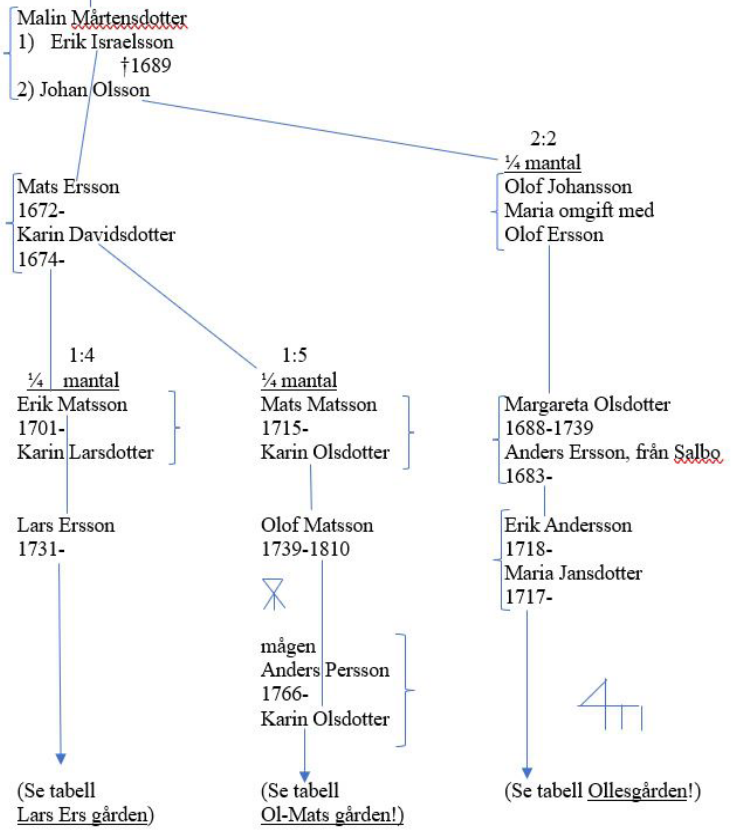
Malin Mårtensdotter
1) Erik Israelsson
†1689
2) Johan Olsson

2:2
¼ mantal
Olof Johansson
Maria omgift med
Olof Ersson

Mats Ersson
1672-
Karin Davidsdotter
1674-

1:4
¼ mantal
Erik Matsson
1701-
Karin Larsdotter

1:5
¼ mantal
Mats Matsson
1715-
Karin Olsdotter

Margareta Olsdotter
1688-1739
Anders Ersson, från Salbo
1683-

Lars Ersson
1731-

Olof Matsson
1739-1810

Erik Andersson
1718-
Maria Jansdotter
1717-

mågen
Anders Persson
1766-
Karin Olsdotter

(Se tabell
Lars Ers gården)

(Se tabell
Ol-Mats gården!)

(Se tabell Ollesgården!)